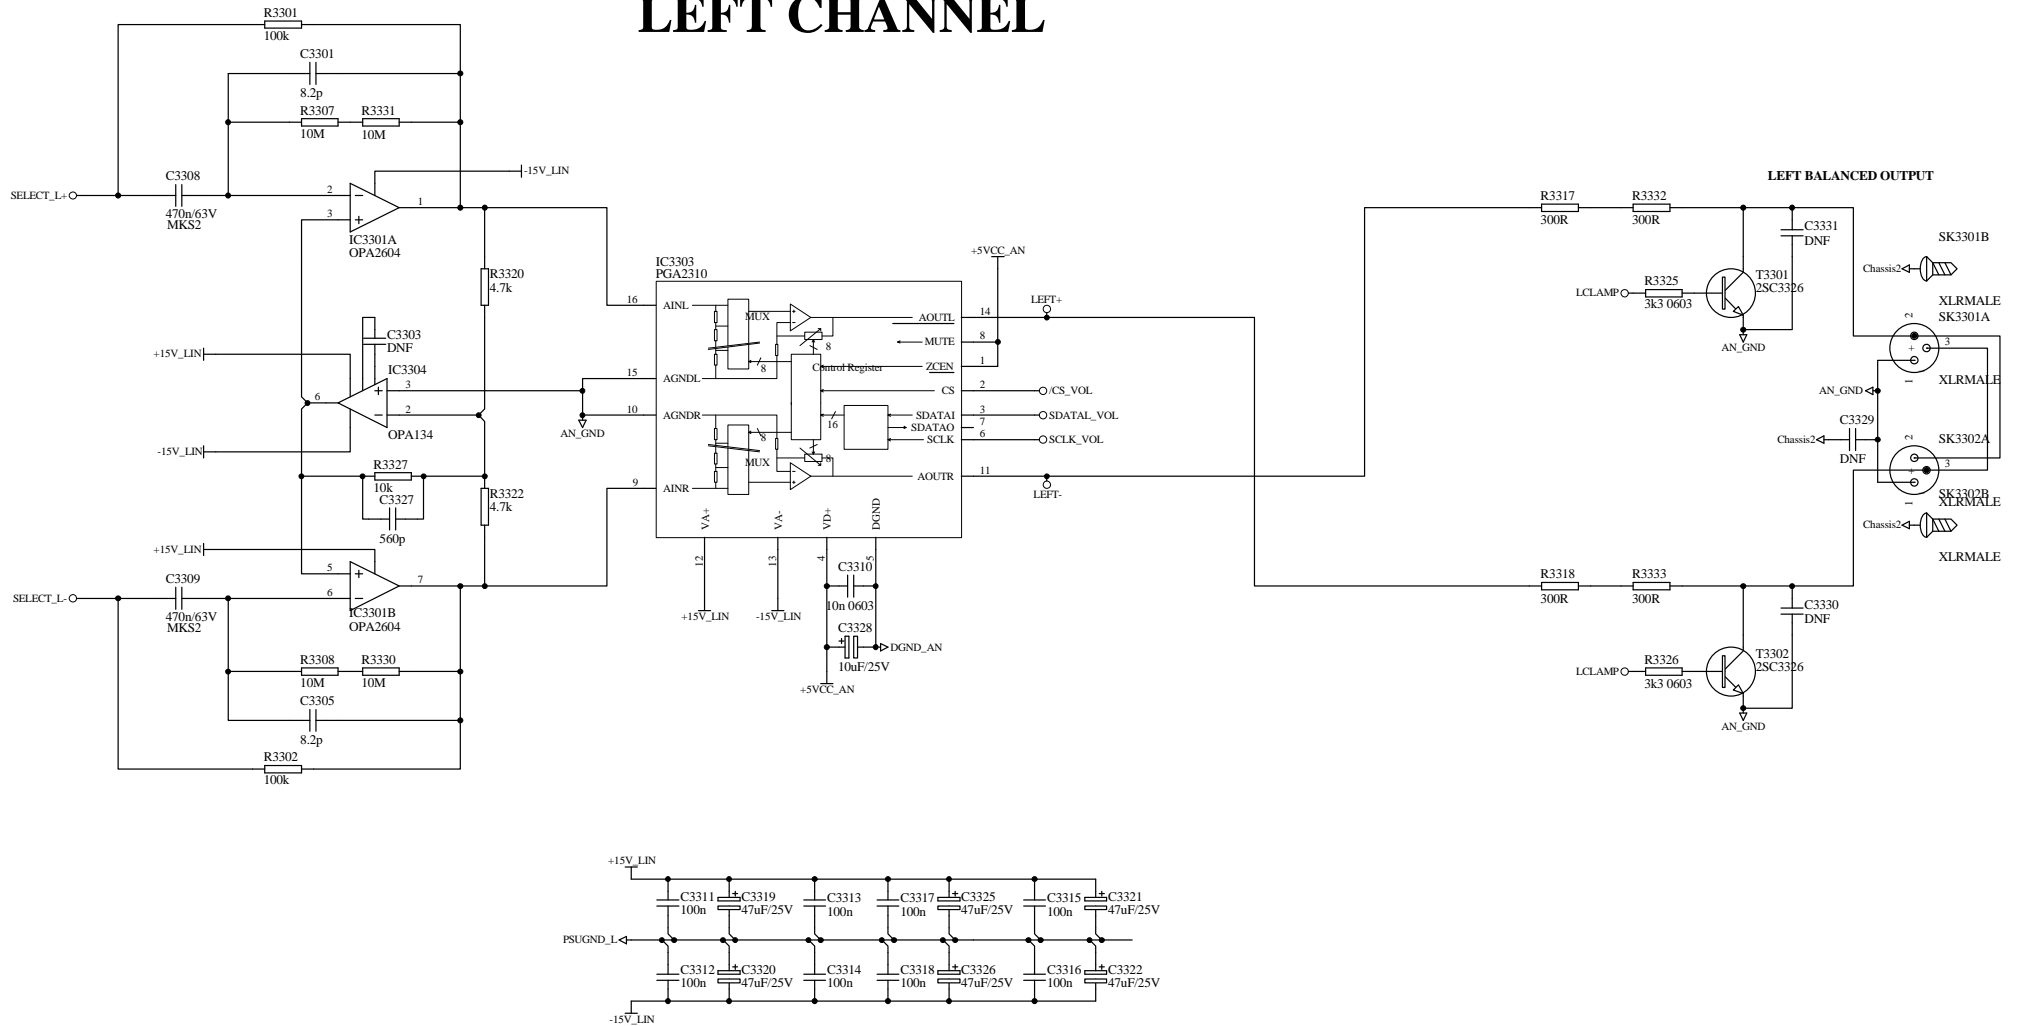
LEFT CHANNEL

R3301
100k
C3301
8.2p
R3307 R3331
10M 10M
-15V_LIN
C3308
SELECT_L+
470n/63V
MKS2
2
3
1
IC3301A
OPA2604
R3320
4.7k
C3303
DNF
+15V_LIN
IC3304
3
6
2
OPA134
-15V_LIN
R3327
10k
C3327
560p
R3322
4.7k
+15V_LIN
5
6
7
C3309
SELECT_L-
470n/63V
MKS2
IC3301B
OPA2604
R3308 R3330
10M 10M
C3305
8.2p
R3302
100k

IC3303
PGA2310
16
AINL
MUX
AOUTL
14
MUTE
8
ZCEN
1
Control Register
15
AGNDL
CS
2
/CS_VOL
10
AGNDR
SDATAI
3
SDATAL_VOL
SDATAO
7
16
SCLK
6
SCLK_VOL
AN_GND
MUX
9
AINR
AOUTR
11
VA+
VA-
VD+
DGND
12
13
4
5
+15V_LIN
-15V_LIN
C3310
10n 0603
C3328
10uF/25V
DGND_AN
+5VCC_AN
+5VCC_AN
LEFT+
LEFT-

LEFT BALANCED OUTPUT
R3317 R3332
300R 300R
C3331
DNF
SK3301B
Chassis2
LCLAMP
R3325
3k3 0603
T3301
2SC3326
AN_GND
XLRMALE
SK3301A
2
3
1
AN_GND
XLRMALE
C3329
Chassis2
DNF
SK3302A
2
3
1
SK3302B
XLRMALE
Chassis2
XLRMALE
R3318 R3333
300R 300R
C3330
DNF
LCLAMP
R3326
3k3 0603
T3302
2SC3326
AN_GND

+15V_LIN
C3311 100n
C3319 47uF/25V
C3313 100n
C3317 100n
C3325 47uF/25V
C3315 100n
C3321 47uF/25V
PSUGND_L
C3312 100n
C3320 47uF/25V
C3314 100n
C3318 100n
C3326 47uF/25V
C3316 100n
C3322 47uF/25V
-15V_LIN